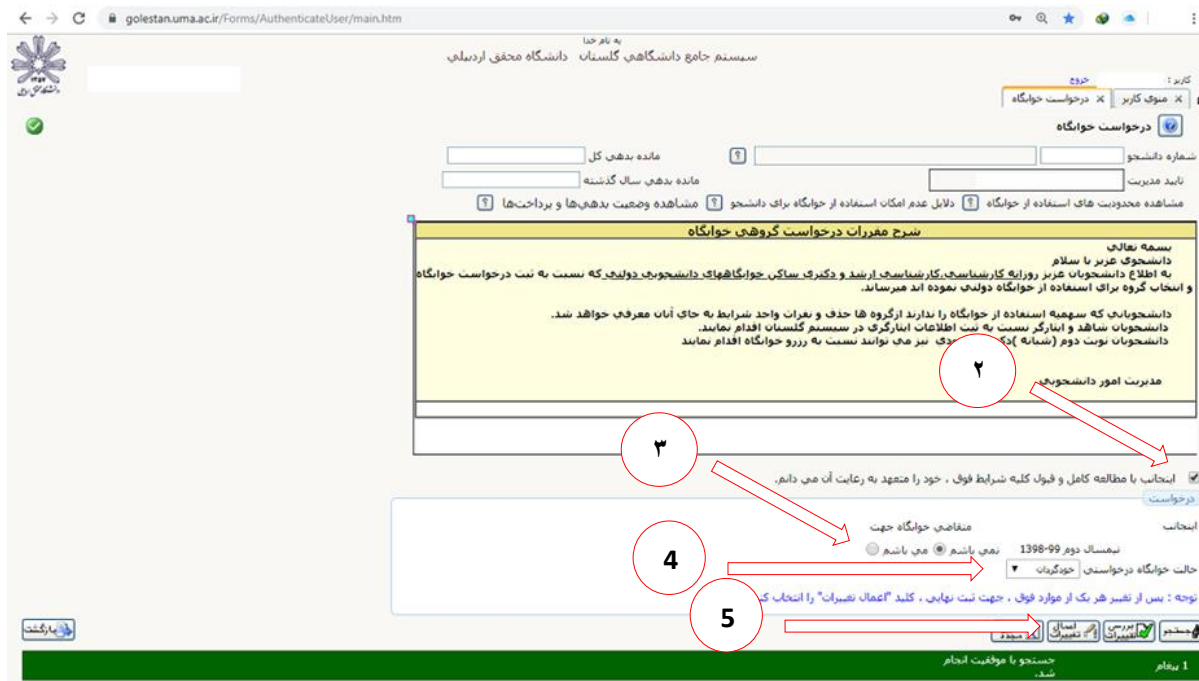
golestan.uma.ac.ir/Forms/AuthenticateUser/main.htm

به نام خدا
سیستم جامع دانشگاهی گلستان دانشگاه محقق اردبیلی

کاربر :
خروج

منوی کاربر
درخواست خوابگاه

درخواست خوابگاه

شماره دانشجو
مانده بدهی کل
تایید مدیریت
مانده بدهی سال گذشته

مشاهده محدودیت های استفاده از خوابگاه
دلایل عدم امکان استفاده از خوابگاه برای دانشجو
مشاهده وضعیت بدهی‌ها و پرداخت‌ها

شرح مقررات درخواست گروهی خوابگاه

بسمه تعالی
دانشجوی عزیز با سلام
به اطلاع دانشجویان عزیز روزانه کارشناسی،کارشناسی ارشد و دکتری ساکن خوابگاههای دانشجویی دولتی که نسبت به ثبت درخواست خوابگاه و انتخاب گروه برای استفاده از خوابگاه دولتی نموده اند میرسانند.

دانشجویانی که سهمیه استفاده از خوابگاه را ندارند ازگروه ها حذف و نفرات واجد شرایط به جای آنان معرفی خواهد شد.
دانشجویان شاهد و ایثارگر نسبت به ثبت اطلاعات ایثارگری در سیستم گلستان اقدام نمایند.
دانشجویان نوبت دوم (شبانه )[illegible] نیز می توانند نسبت به ررزو خوابگاه اقدام نمایند

مدیریت امور دانشجویی

۲

۳

اینجانب با مطالعه کامل و قبول کلیه شرایط فوق ، خود را متعهد به رعایت آن می دانم.

درخواست

اینجانب
متقاضی خوابگاه جهت
نیمسال دوم 99-1398
نمی باشم
می باشم

4

حالت خوابگاه درخواستی
خودگردان

توجه : پس از تغییر هر یک از موارد فوق ، جهت ثبت نهایی ، کلید "اعمال تغییرات" را انتخاب ک

5

بازگشت
جستجو
بررسی تغییرات
اعمال تغییرات
مجدد

1 پیغام
جستجو با موفقیت انجام شد.